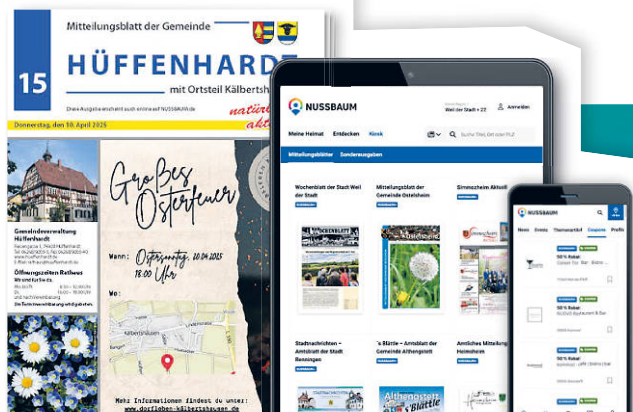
15

Mitteilungsblatt der Gemeinde

HÜFFENHARDT

mit Ortsteil Kälbertsh

Diese Ausgabe erscheint auch online auf NUSSBAUM.de

Donnerstag, den 10. April 2025

natür aktu

Gemeindeverwaltung Hüffenhardt

Öffnungszeiten Rathaus

Großes Osterfeuer

Wann: Ostersonntag, 20.04.2025 18:00 Uhr

Wo:

Kälbertshausen

Mehr Informationen findest du unter: www.dorfleben-kälbertshausen.de

NUSSBAUM

Weil der Stadt + 22

Anmelden

Meine Heimat Entdecken Kiosk

Suche Titel, Ort oder PLZ

Mitteilungsblätter Sonderausgaben

Wochenblatt der Stadt Weil der Stadt

Mitteilungsblatt der Gemeinde Ostelsheim

Simmozheim Aktuell

Stadtnachrichten – Amtsblatt der Stadt Renningen

's Blättle – Amtsblatt der Gemeinde Althengstett

Amtliches Mitteilung Heimsheim

Althengstett 's Blättle

NUSSBAUM

News Events Themenwelt Jobs Coupons Profis

50% Rabat

50% Rabat

50% Rabat